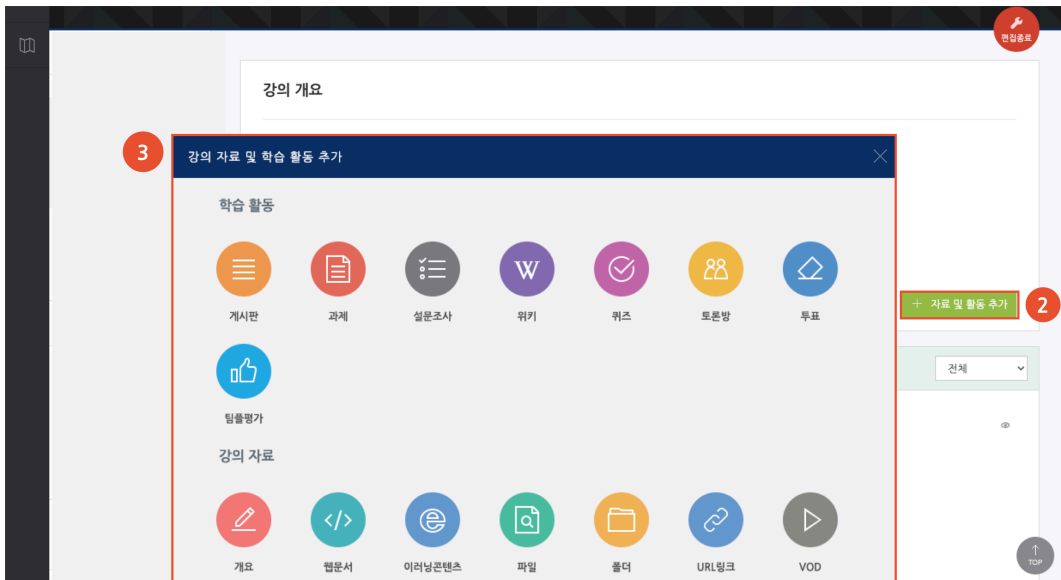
편집종료

강의 개요

3

강의 자료 및 학습 활동 추가

학습 활동

게시판
과제
설문조사
W
위키
퀴즈
토론방
투표
팀플평가

강의 자료

개요
웹문서
이러닝콘텐츠
파일
폴더
URL링크
VOD

+ 자료 및 활동 추가

2

전체

TOP